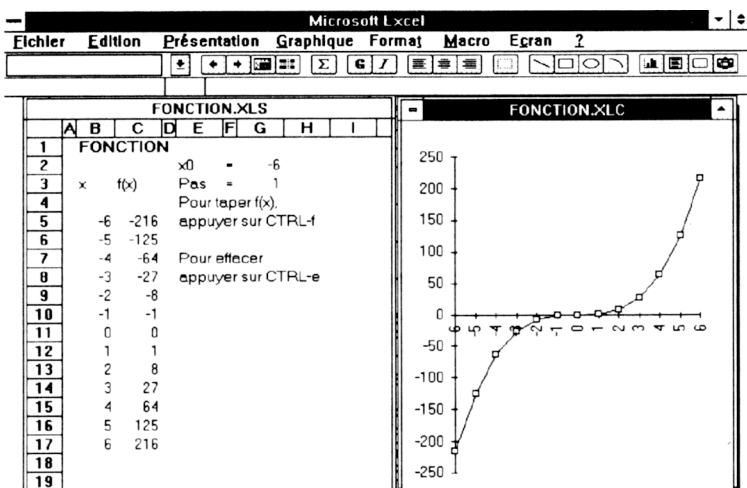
Microsoft Excel

Fichier Edition Présentation Graphique Format Macro Ecran ?

FONCTION.XLS

| | A | B | C | D | E | F | G | H | I |
|---|---|---|---|---|---|---|---|---|---|
| 1 | | FONCTION | | | | | | | |
| 2 | | | | | x0 | | = | -6 | |
| 3 | | x | f(x) | | Pas | | = | 1 | |
| 4 | | | | | Pour taper f(x), | | | | |
| 5 | | -6 | -216 | | appuyer sur CTRL-f | | | | |
| 6 | | -5 | -125 | | | | | | |
| 7 | | -4 | -64 | | Pour effacer | | | | |
| 8 | | -3 | -27 | | appuyer sur CTRL-e | | | | |
| 9 | | -2 | -8 | | | | | | |
| 10 | | -1 | -1 | | | | | | |
| 11 | | 0 | 0 | | | | | | |
| 12 | | 1 | 1 | | | | | | |
| 13 | | 2 | 8 | | | | | | |
| 14 | | 3 | 27 | | | | | | |
| 15 | | 4 | 64 | | | | | | |
| 16 | | 5 | 125 | | | | | | |
| 17 | | 6 | 216 | | | | | | |
| 18 | | | | | | | | | |
| 19 | | | | | | | | | |

FONCTION.XLC

250
200
150
100
50
0
-50
-100
-150
-200
-250

-6 -5 -4 -3 -2 -1 0 1 2 3 4 5 6